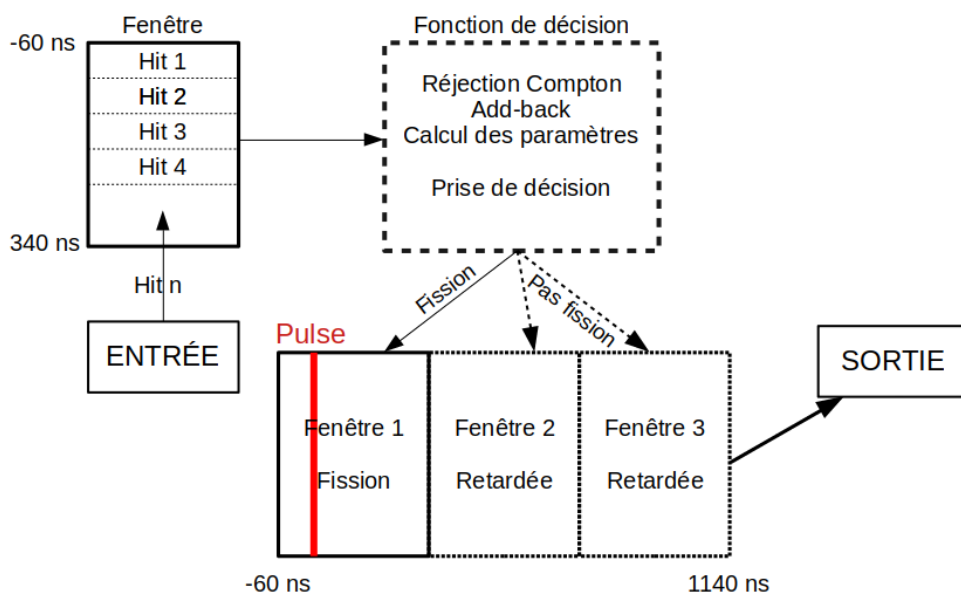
Fenêtre
-60 ns
Hit 1
Hit 2
Hit 3
Hit 4
340 ns
Hit n
ENTRÉE

Fonction de décision
Réjection Compton
Add-back
Calcul des paramètres
Prise de décision

Fission
Pas fission

Pulse
Fenêtre 1
Fission
Fenêtre 2
Retardée
Fenêtre 3
Retardée

SORTIE

-60 ns
1140 ns